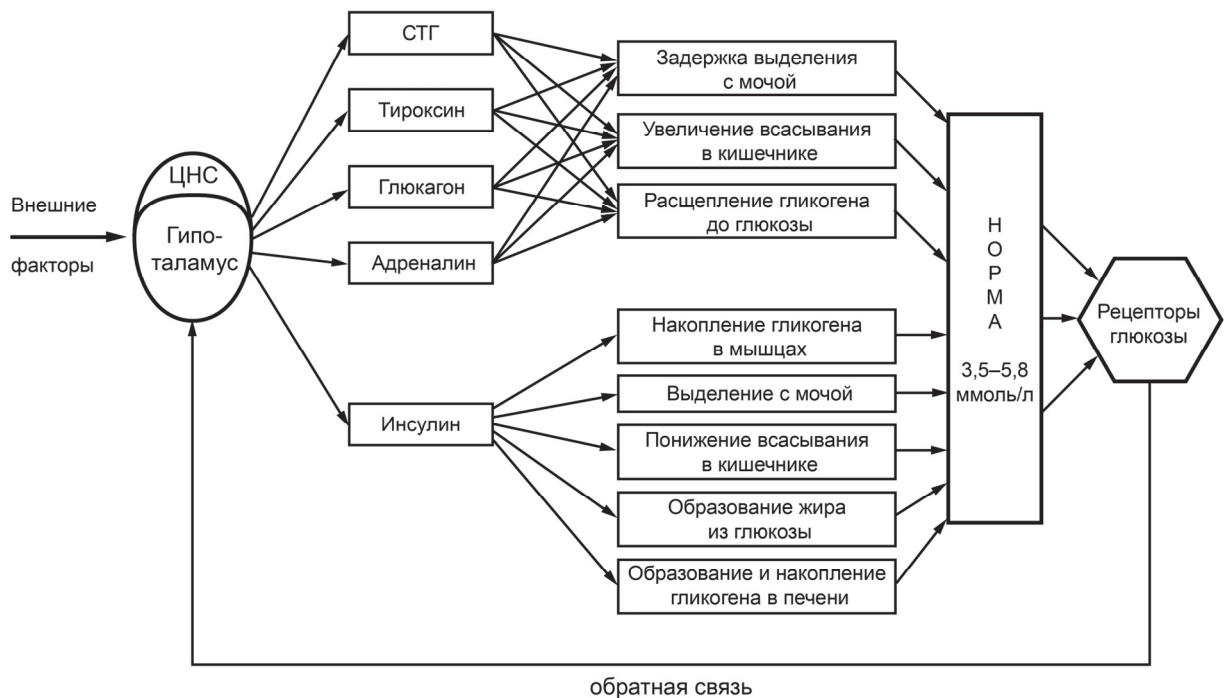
Внешние
факторы

ЦНС
Гипо-
таламус

СТГ

Тироксин

Глюкагон

Адреналин

Инсулин

Задержка выделения с мочой

Увеличение всасывания в кишечнике

Расщепление гликогена до глюкозы

Накопление гликогена в мышцах

Выделение с мочой

Понижение всасывания в кишечнике

Образование жира из глюкозы

Образование и накопление гликогена в печени

Н
О
Р
М
А

3,5–5,8 ммоль/л

Рецепторы глюкозы

обратная связь